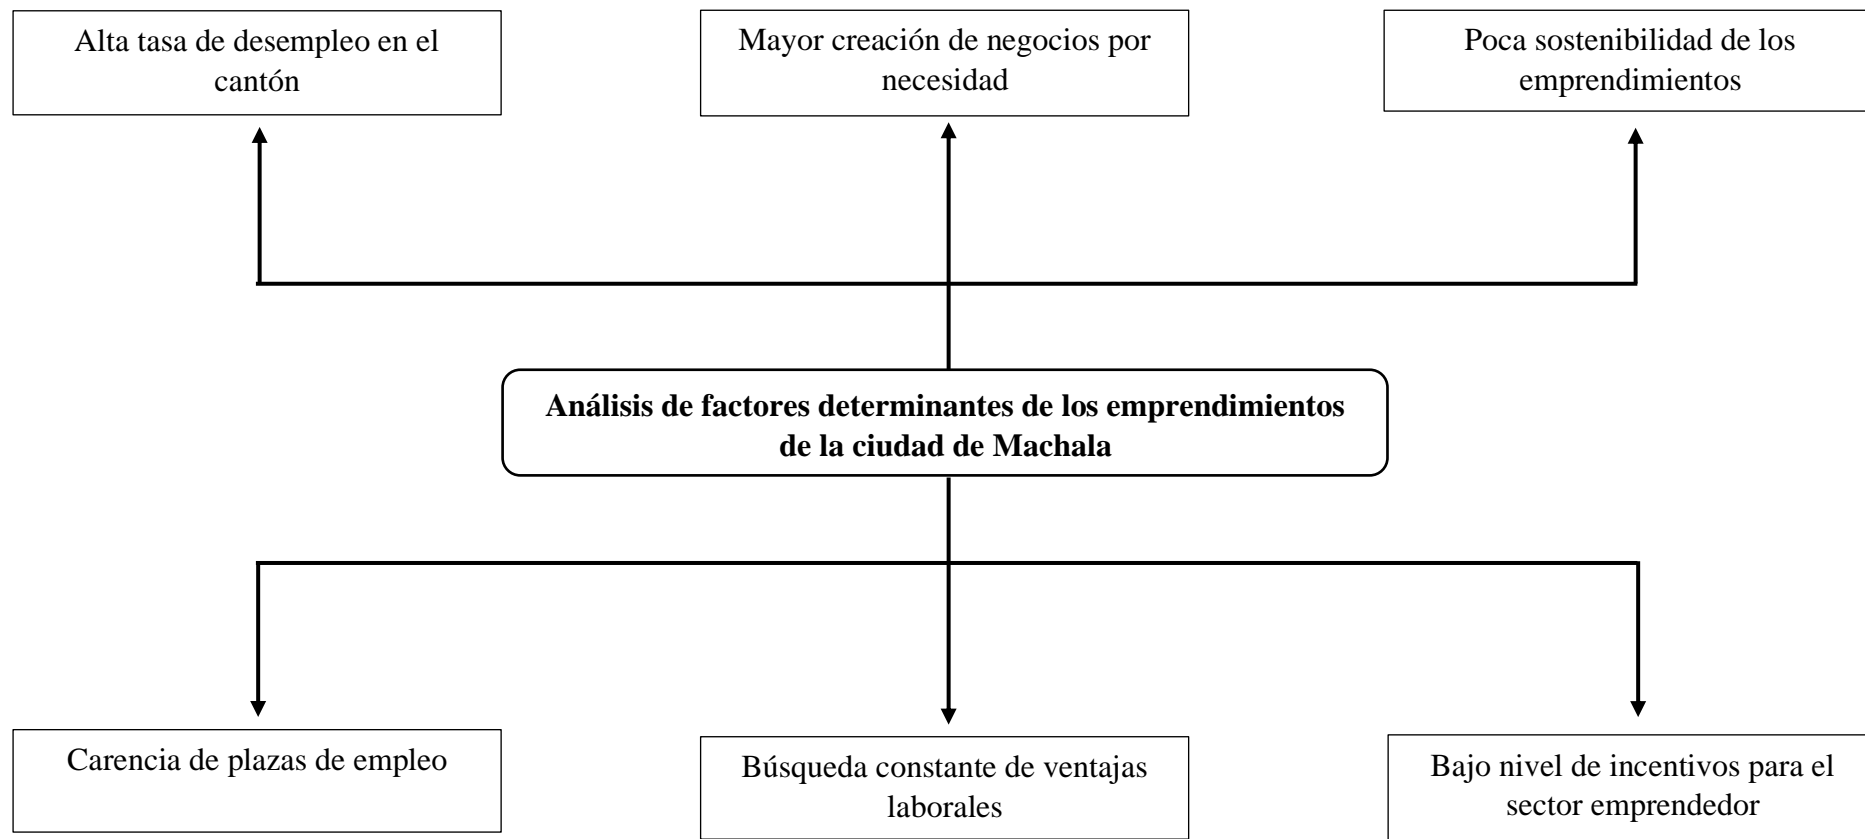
Alta tasa de desempleo en el cantón

Mayor creación de negocios por necesidad

Poca sostenibilidad de los emprendimientos

**Análisis de factores determinantes de los emprendimientos de la ciudad de Machala**

Carencia de plazas de empleo

Búsqueda constante de ventajas laborales

Bajo nivel de incentivos para el sector emprendedor